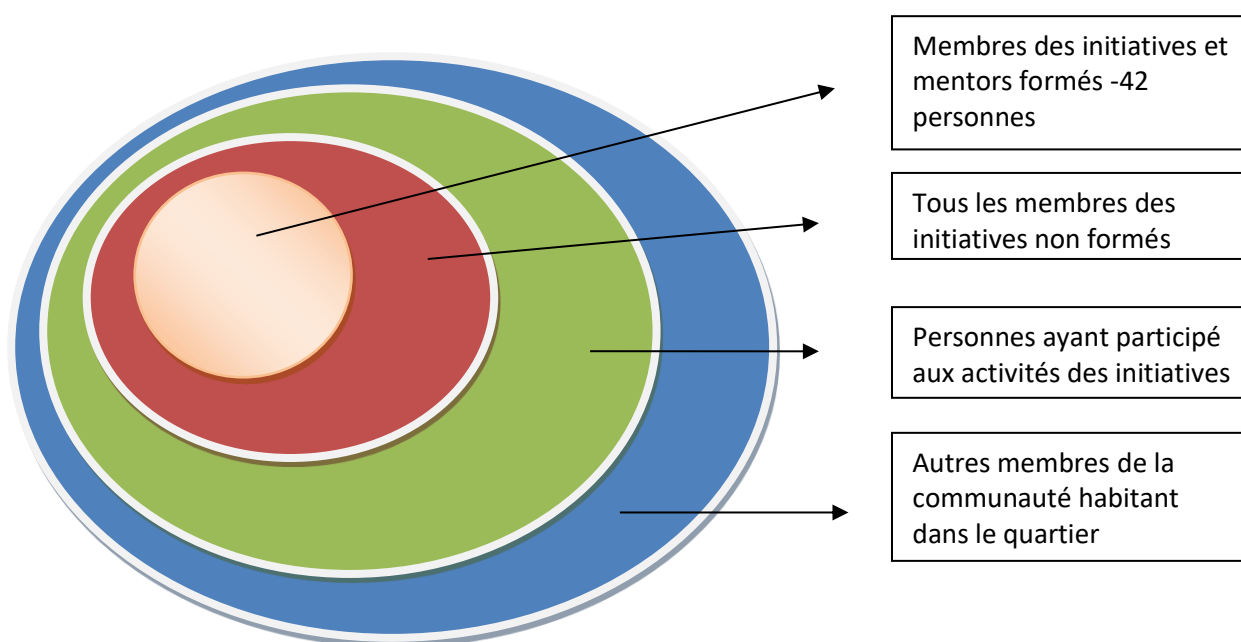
Membres des initiatives et mentors formés -42 personnes

Tous les membres des initiatives non formés

Personnes ayant participé aux activités des initiatives

Autres membres de la communauté habitant dans le quartier